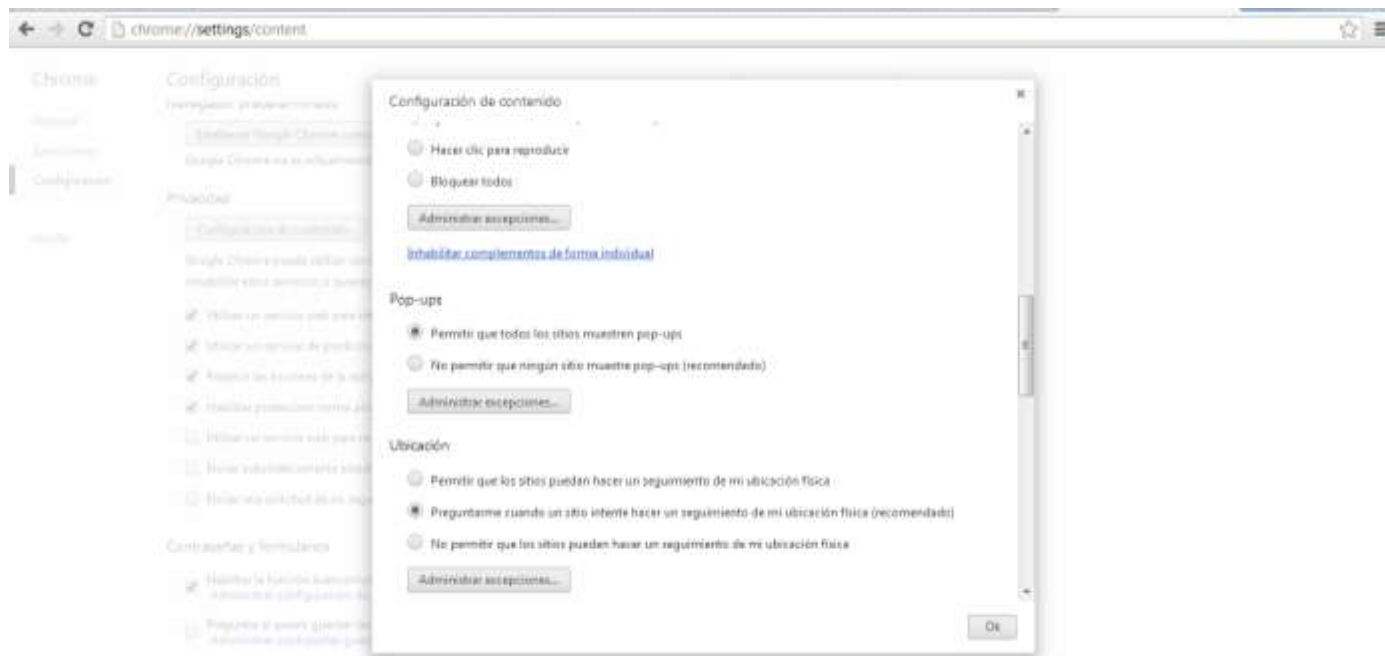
chrome://settings/content

Chrome

Historial

Extensiones

Configuración

Ayuda

Configuración

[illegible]

Privacidad

Contraseñas y formularios

Configuración de contenido

×

Hacer clic para reproducir

Bloquear todos

Administrar excepciones...

Inhabilitar complementos de forma individual

Pop-ups

Permitir que todos los sitios muestren pop-ups

No permitir que ningún sitio muestre pop-ups (recomendado)

Administrar excepciones...

Ubicación

Permitir que los sitios puedan hacer un seguimiento de mi ubicación física

Preguntarme cuando un sitio intente hacer un seguimiento de mi ubicación física (recomendado)

No permitir que los sitios puedan hacer un seguimiento de mi ubicación física

Administrar excepciones...

Ok